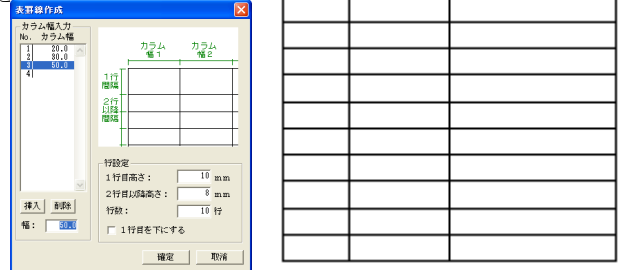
表罫線作成

カラム幅入力
No. カラム幅
1 20.0
2 30.0
3 50.0
4

カラム幅1
カラム幅2
1行間隔
2行以降間隔

挿入 削除
幅： 50.0

行設定
1行目高さ： 10 mm
2行目以降高さ： 8 mm
行数： 10 行
1行目を下にする

確定 取消